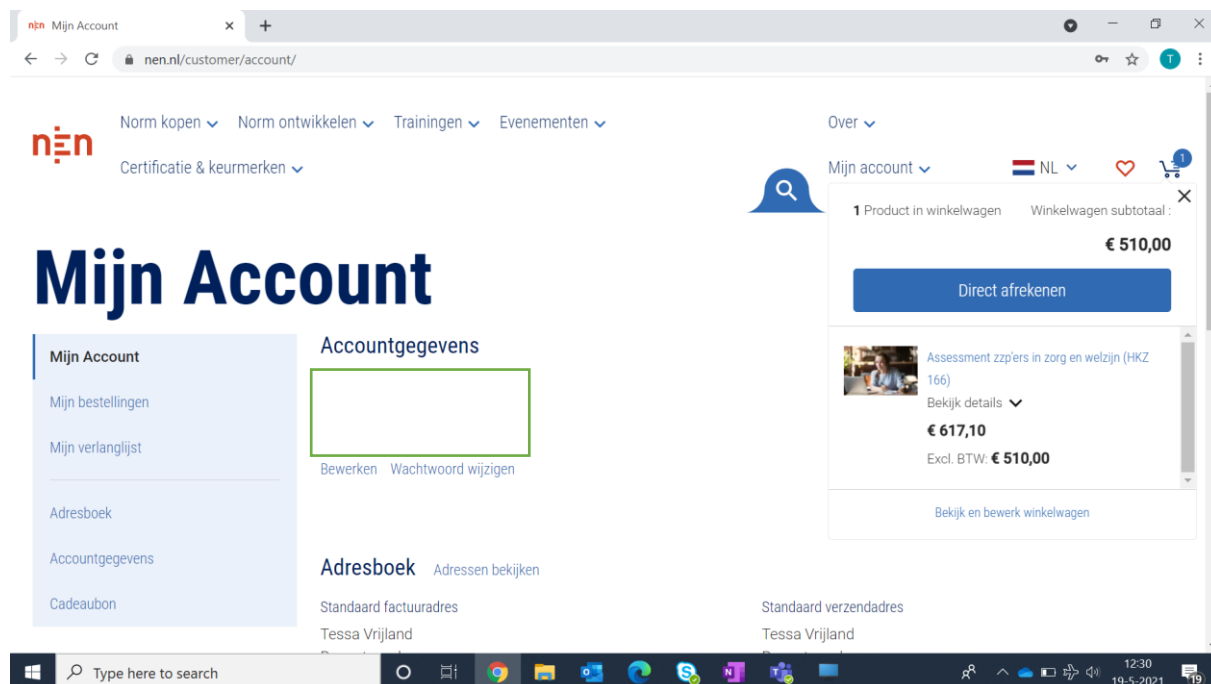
nen Mijn Account ×  +

nen.nl/customer/account/

T

nen

Norm kopen  Norm ontwikkelen  Trainingen  Evenementen

Over

Certificatie & keurmerken

Mijn account  NL

1

×

1 Product in winkelwagen  Winkelwagen subtotaal :

€ 510,00

Direct afrekenen

Assessment zzp'ers in zorg en welzijn (HKZ 166)

Bekijk details

€ 617,10

Excl. BTW: € 510,00

Bekijk en bewerk winkelwagen

Mijn Account

Mijn Account

Mijn bestellingen

Mijn verlanglijst

Adresboek

Accountgegevens

Cadeaubon

Accountgegevens

Bewerken  Wachtwoord wijzigen

Adresboek  Adressen bekijken

Standaard factuuradres

Tessa Vrijland

Standaard verzendadres

Tessa Vrijland

Type here to search

12:30
19-5-2021

19